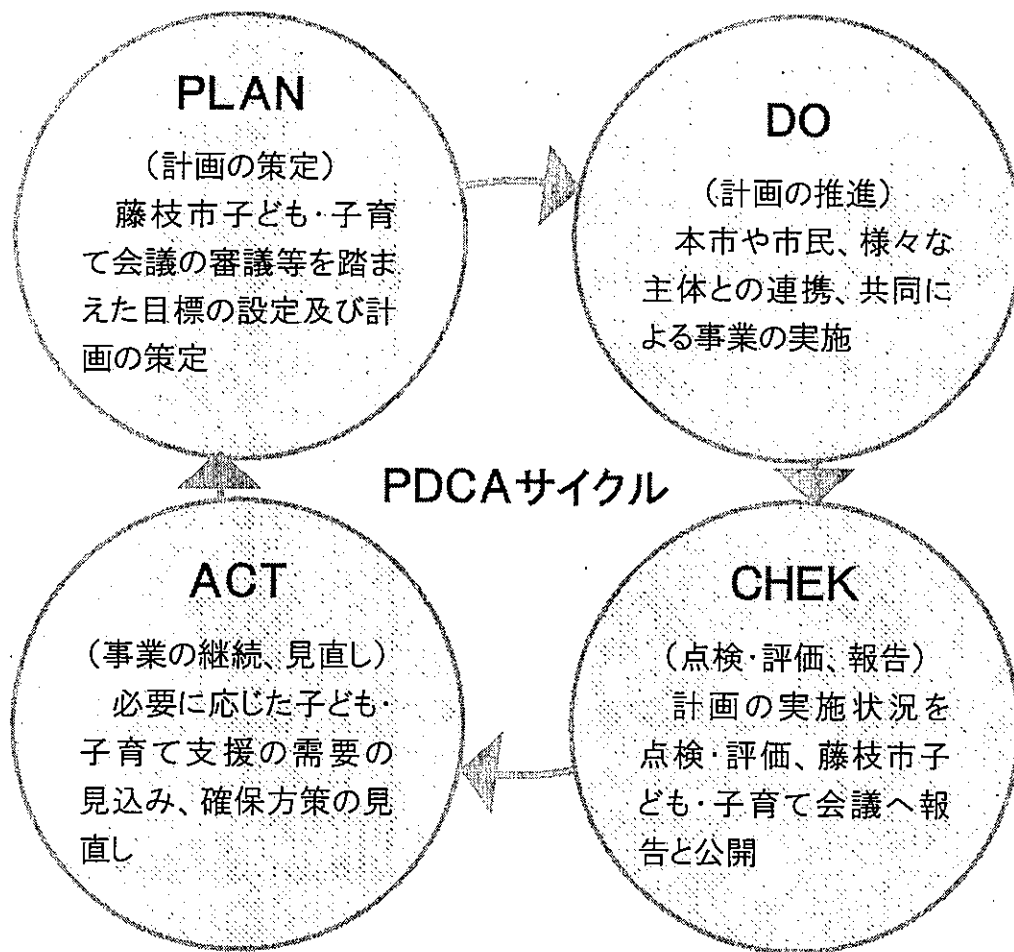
PLAN
（計画の策定）
藤枝市子ども・子育て会議の審議等を踏まえた目標の設定及び計画の策定

DO
（計画の推進）
本市や市民、様々な主体との連携、共同による事業の実施

PDCAサイクル

ACT
（事業の継続、見直し）
必要に応じた子ども・子育て支援の需要の見込み、確保方策の見直し

CHEK
（点検・評価、報告）
計画の実施状況を点検・評価、藤枝市子ども・子育て会議へ報告と公開